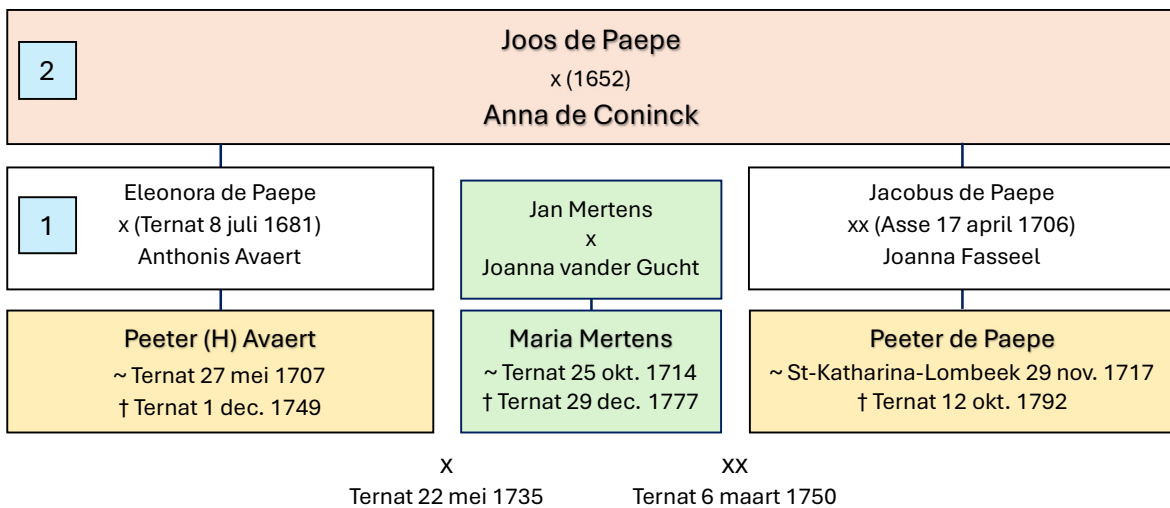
2

Joos de Paepe
x (1652)
Anna de Coninck

1

Eleonora de Paepe
x (Ternat 8 juli 1681)
Anthonis Avaert

Jan Mertens
x
Joanna vander Gucht

Jacobus de Paepe
xx (Asse 17 april 1706)
Joanna Fasseel

Peeter (H) Avaert
~ Ternat 27 mei 1707
† Ternat 1 dec. 1749

Maria Mertens
~ Ternat 25 okt. 1714
† Ternat 29 dec. 1777

Peeter de Paepe
~ St-Katharina-Lombeek 29 nov. 1717
† Ternat 12 okt. 1792

x
Ternat 22 mei 1735

xx
Ternat 6 maart 1750